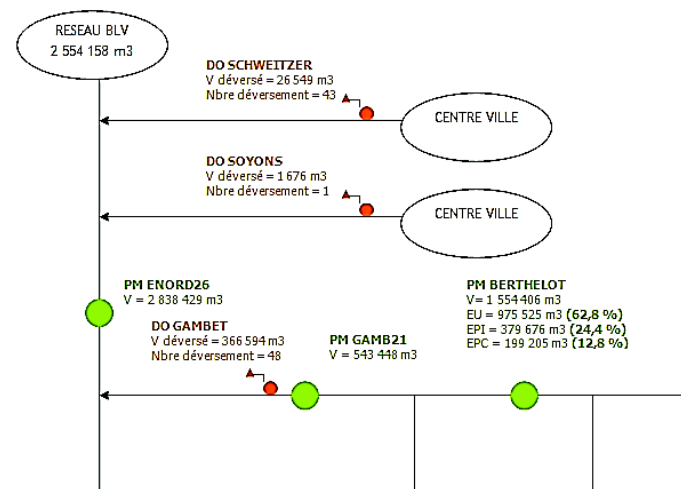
RESEAU BLV
2 554 158 m3

DO SCHWEITZER
V déversé = 26 549 m3
Nbre déversement = 43

CENTRE VILLE

DO SOYONS
V déversé = 1 676 m3
Nbre déversement = 1

CENTRE VILLE

PM ENORD26
V = 2 838 429 m3

PM BERTHELOT
V= 1 554 406 m3
EU = 975 525 m3 (62,8 %)
EPI = 379 676 m3 (24,4 %)
EPC = 199 205 m3 (12,8 %)

DO GAMBET
V déversé = 366 594 m3
Nbre déversement = 48

PM GAMB21
V = 543 448 m3